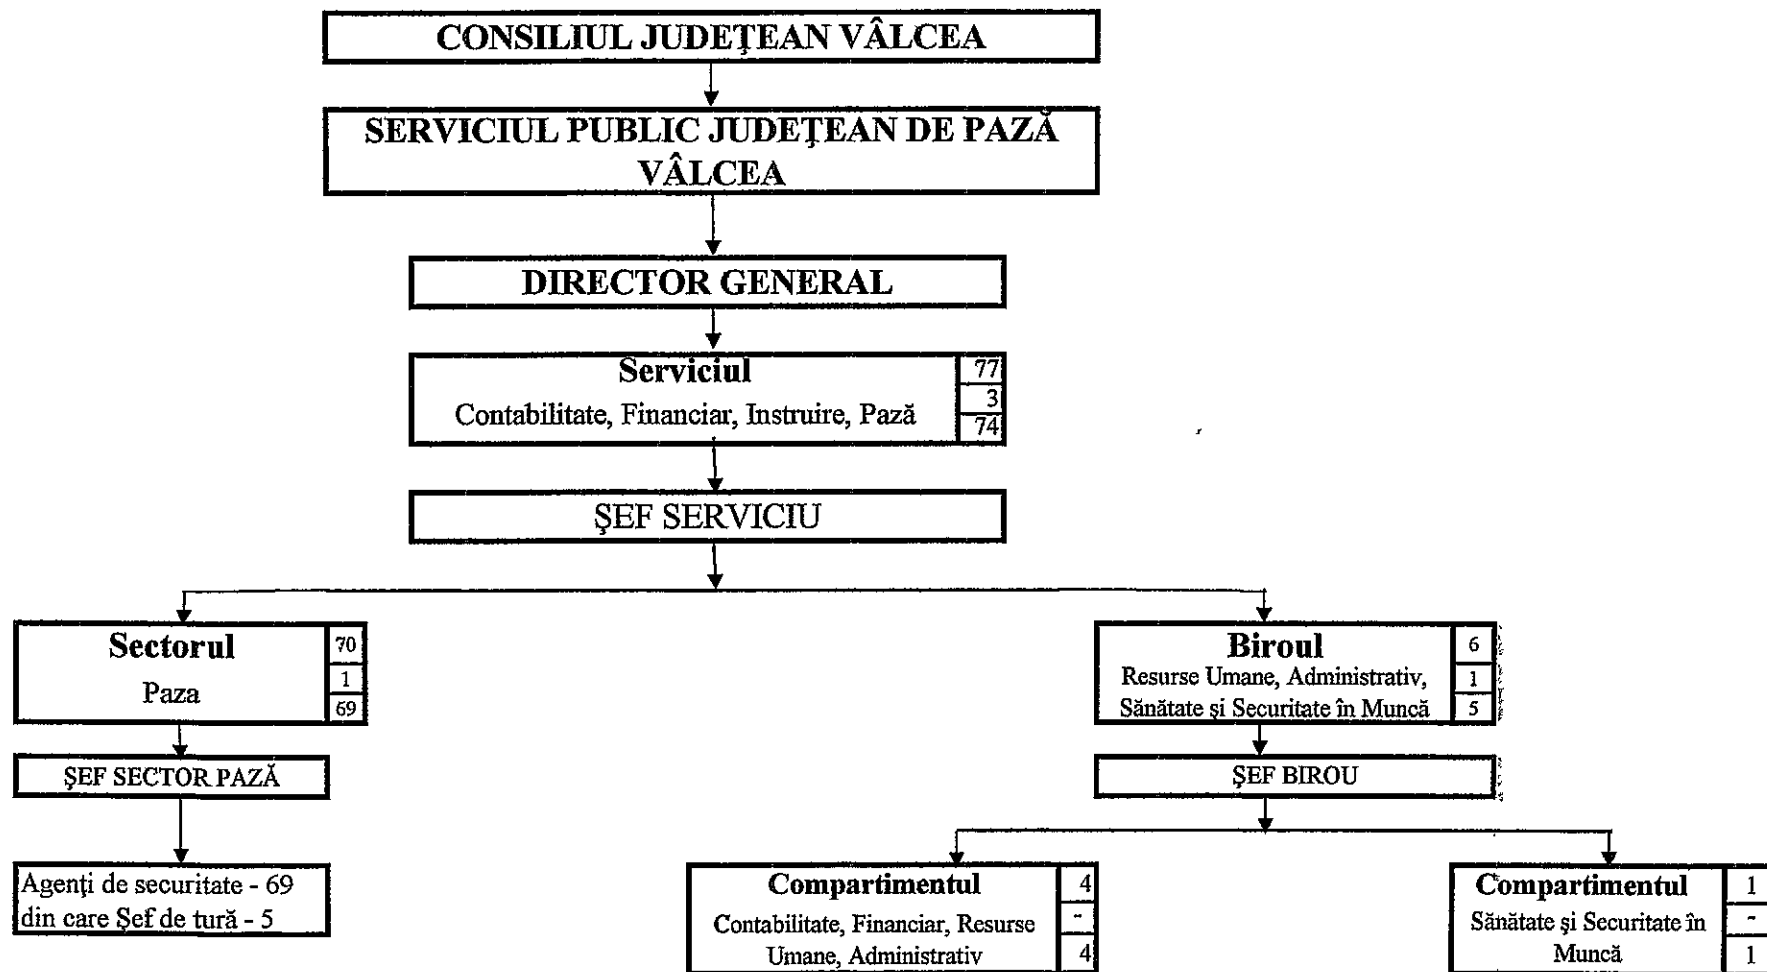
CONSILIUL JUDEŢEAN VÂLCEA

SERVICIUL PUBLIC JUDEŢEAN DE PAZĂ VÂLCEA

DIRECTOR GENERAL

Serviciul
Contabilitate, Financiar, Instruire, Pază
77
3
74

ŞEF SERVICIU

Sectorul
Paza
70
1
69

ŞEF SECTOR PAZĂ

Agenţi de securitate - 69
din care Şef de tură - 5

Biroul
Resurse Umane, Administrativ, Sănătate şi Securitate în Muncă
6
1
5

ŞEF BIROU

Compartimentul
Contabilitate, Financiar, Resurse Umane, Administrativ
4
-
4

Compartimentul
Sănătate şi Securitate în Muncă
1
-
1